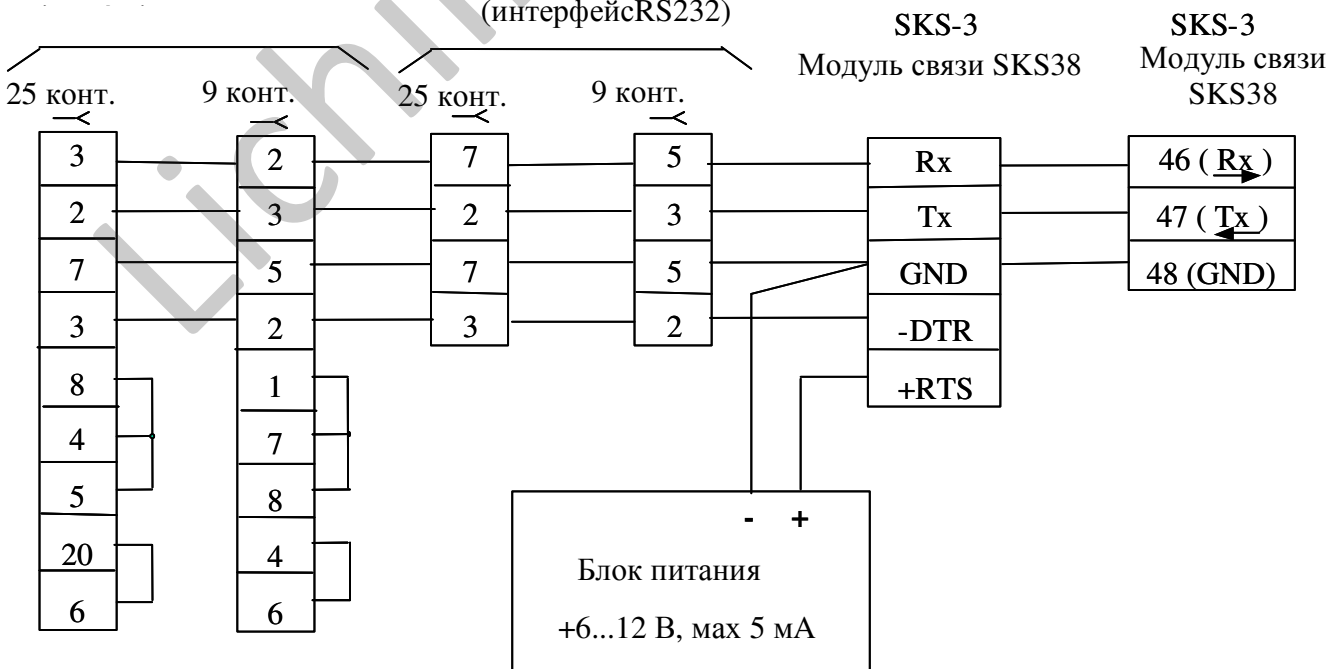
(интерфейсRS232)

SKS-3
Модуль связи SKS38

SKS-3
Модуль связи SKS38

25 конт.
9 конт.
25 конт.
9 конт.

| 3 | 2 | 7 | 5 | Rx | 46 ( Rx ) |
|---|---|---|---|---|---|
| 2 | 3 | 2 | 3 | Tx | 47 ( Tx ) |
| 7 | 5 | 7 | 5 | GND | 48 (GND) |
| 3 | 2 | 3 | 2 | -DTR | |
| 8 | 1 | | | +RTS | |
| 4 | 7 | | | | |
| 5 | 8 | | | | |
| 20 | 4 | | | | |
| 6 | 6 | | | | |

- +

Блок питания

+6...12 В, мах 5 мА